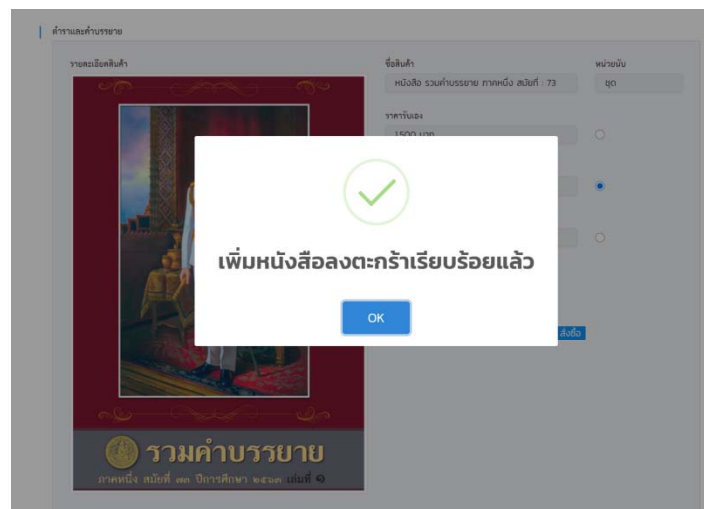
คำรามและคำบรรยาย

รายละเอียดสินค้า

ชื่อสินค้า

หนังสือ รวมคำบรรยาย ภาคหนึ่ง สมัยที่ : 73

หน่วยนับ

ชุด

ราคารับเอง

1500 บาท

เพิ่มหนังสือลงตะกร้าเรียบร้อยแล้ว

OK

สั่งซื้อ

รวมคำบรรยาย

ภาคหนึ่ง สมัยที่ ๗๓ ปีการศึกษา ๒๕๖๓ เล่มที่ ๑